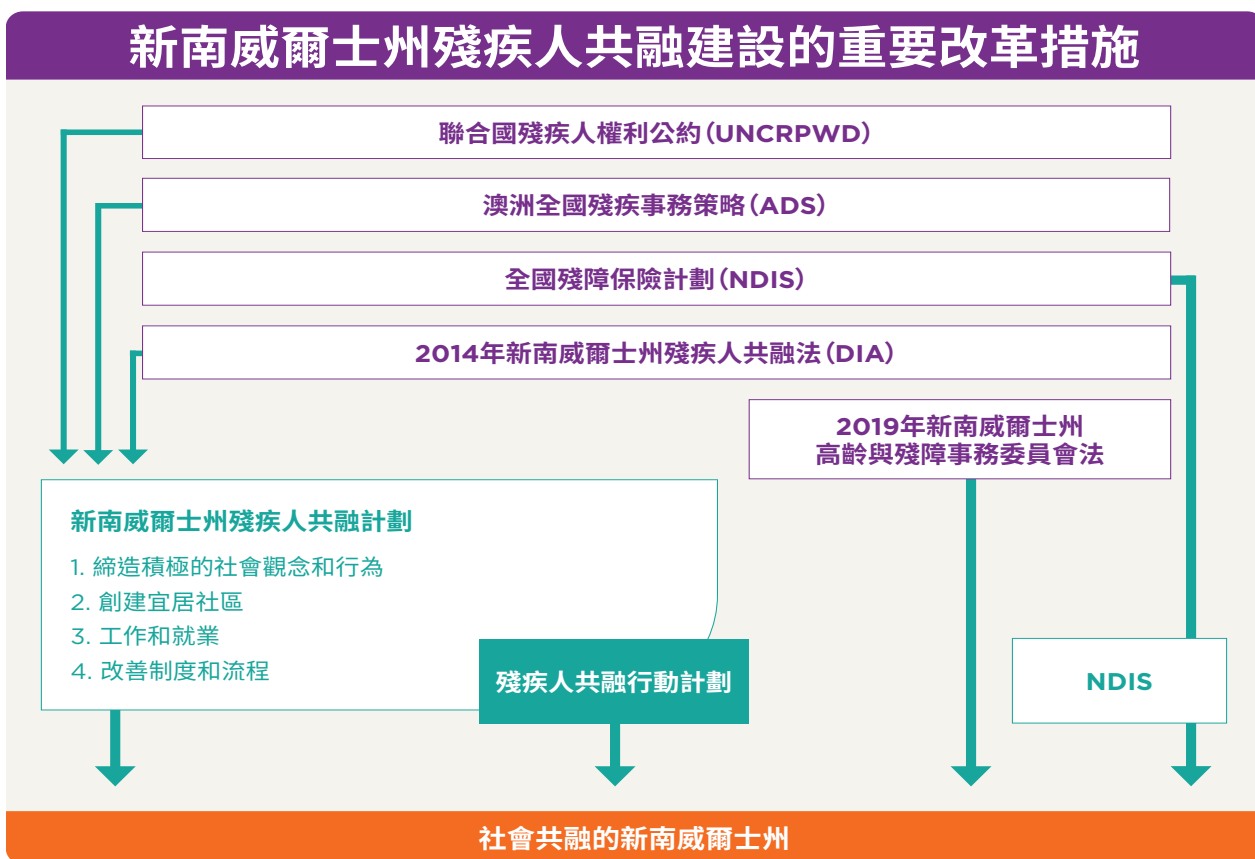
新南威爾士州殘疾人共融建設的重要改革措施

聯合國殘疾人權利公約（UNCRPWD）

澳洲全國殘疾事務策略（ADS）

全國殘障保險計劃（NDIS）

2014年新南威爾士州殘疾人共融法（DIA）

2019年新南威爾士州
高齡與殘障事務委員會法

新南威爾士州殘疾人共融計劃

1. 締造積極的社會觀念和行為
2. 創建宜居社區
3. 工作和就業
4. 改善制度和流程

殘疾人共融行動計劃

NDIS

社會共融的新南威爾士州